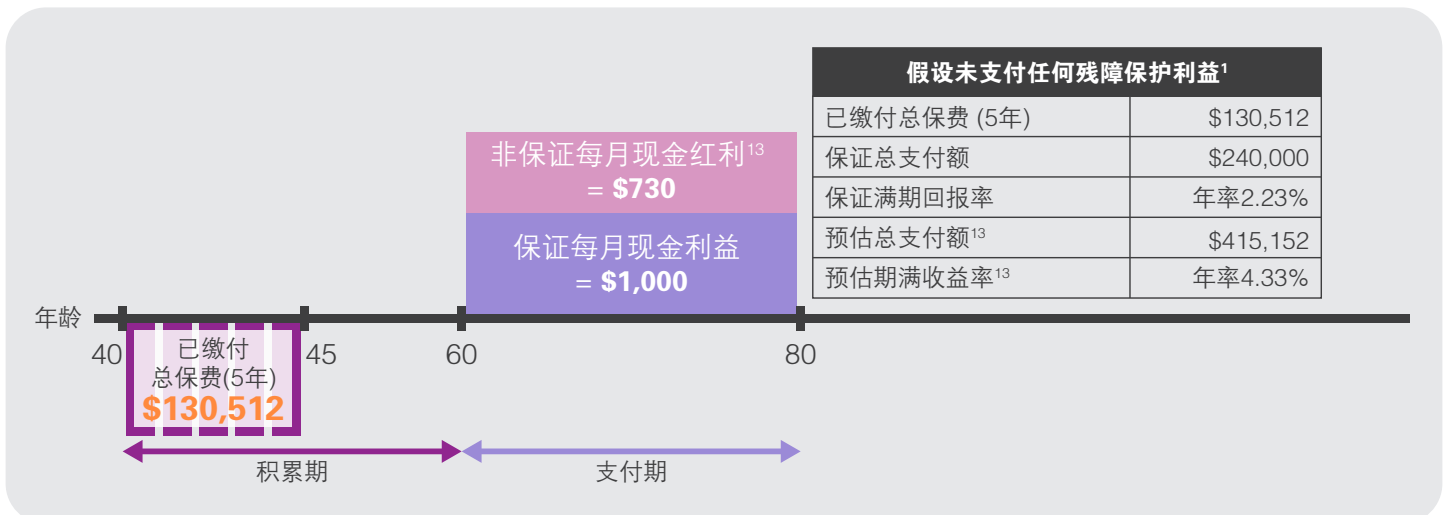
非保证每月现金红利$^{13}$
= $730

保证每月现金利益
= $1,000

| 假设未支付任何残障保护利益$^{1}$ | |
|---|---|
| 已缴付总保费 (5年) | $130,512 |
| 保证总支付额 | $240,000 |
| 保证满期回报率 | 年率2.23% |
| 预估总支付额$^{13}$ | $415,152 |
| 预估期满收益率$^{13}$ | 年率4.33% |

年龄

40 45 60 80

已缴付
总保费(5年)
$130,512

积累期

支付期